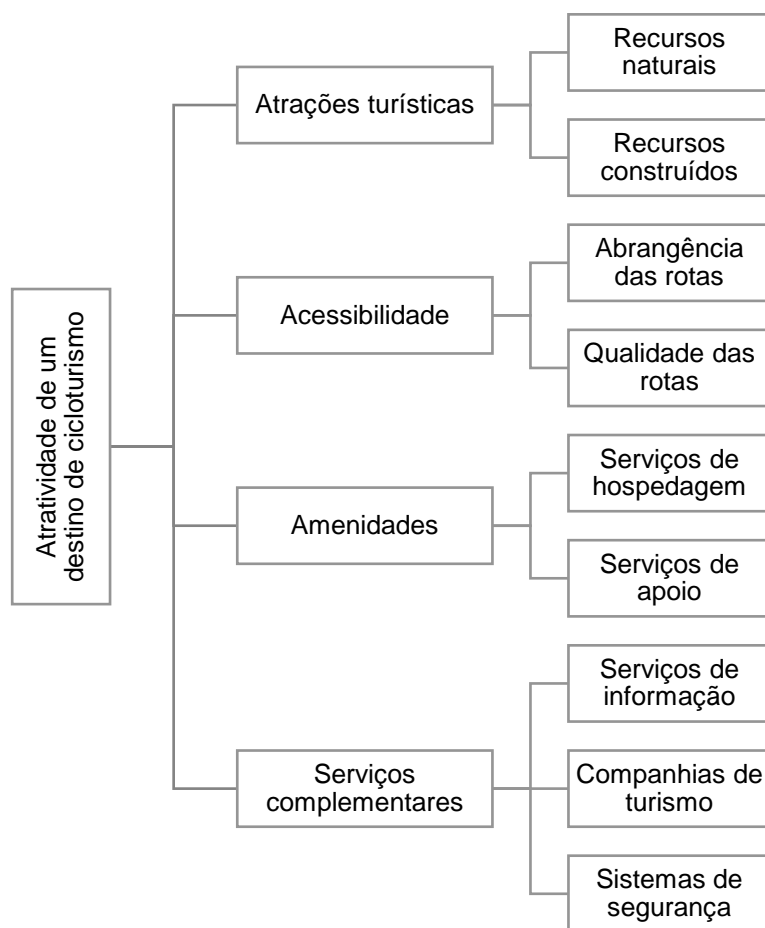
Atratividade de um destino de cicloturismo

Atrações turísticas

Recursos naturais

Recursos construídos

Acessibilidade

Abrangência das rotas

Qualidade das rotas

Amenidades

Serviços de hospedagem

Serviços de apoio

Serviços complementares

Serviços de informação

Companhias de turismo

Sistemas de segurança